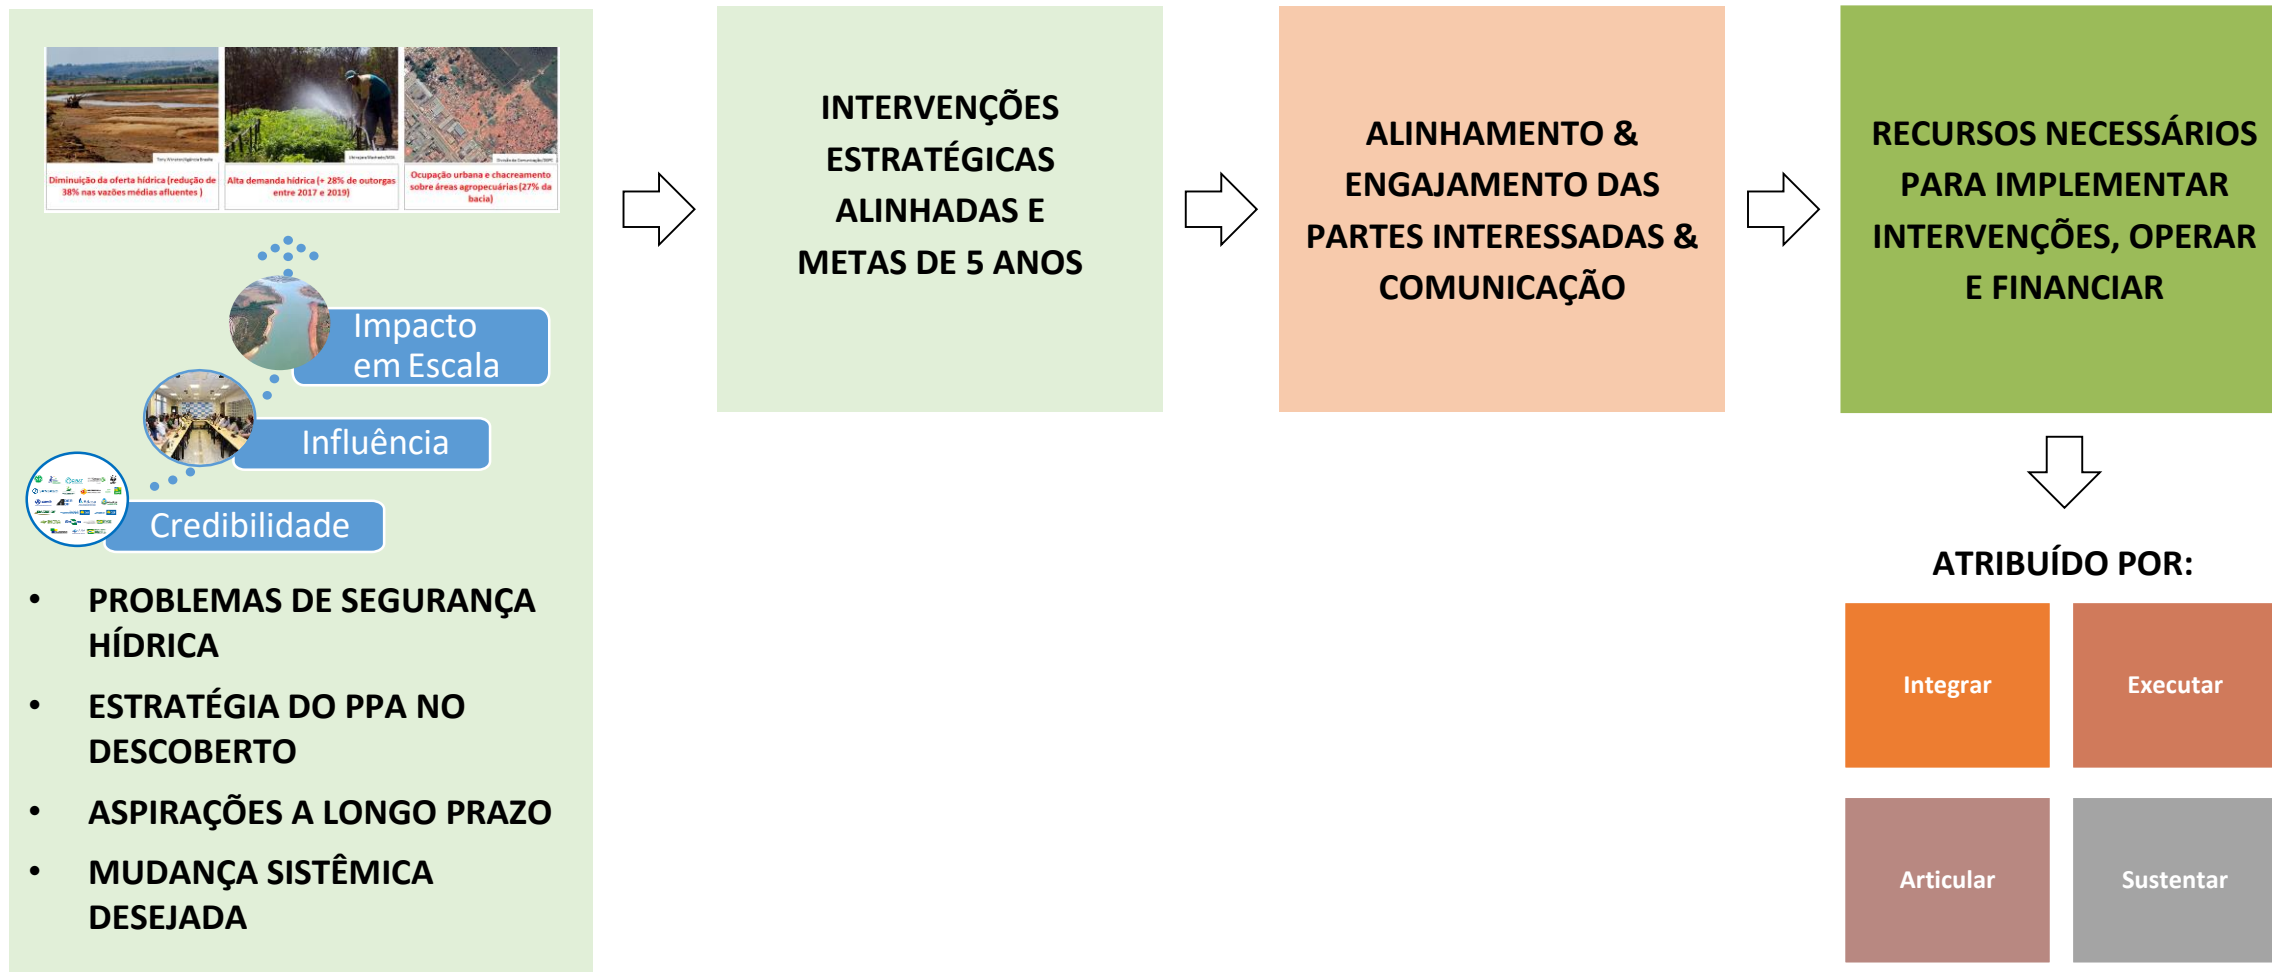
Diminuição da oferta hídrica (redução de 38% nas vazões médias afluentes )

Alta demanda hídrica (+ 28% de outorgas entre 2017 e 2019)

Ocupação urbana e chacreamento sobre áreas agropecuárias (27% da bacia)

Impacto em Escala

Influência

Credibilidade

• PROBLEMAS DE SEGURANÇA HÍDRICA

• ESTRATÉGIA DO PPA NO DESCOBERTO

• ASPIRAÇÕES A LONGO PRAZO

• MUDANÇA SISTÊMICA DESEJADA

INTERVENÇÕES ESTRATÉGICAS ALINHADAS E METAS DE 5 ANOS

ALINHAMENTO & ENGAJAMENTO DAS PARTES INTERESSADAS & COMUNICAÇÃO

RECURSOS NECESSÁRIOS PARA IMPLEMENTAR INTERVENÇÕES, OPERAR E FINANCIAR

ATRIBUÍDO POR:

Integrar

Executar

Articular

Sustentar